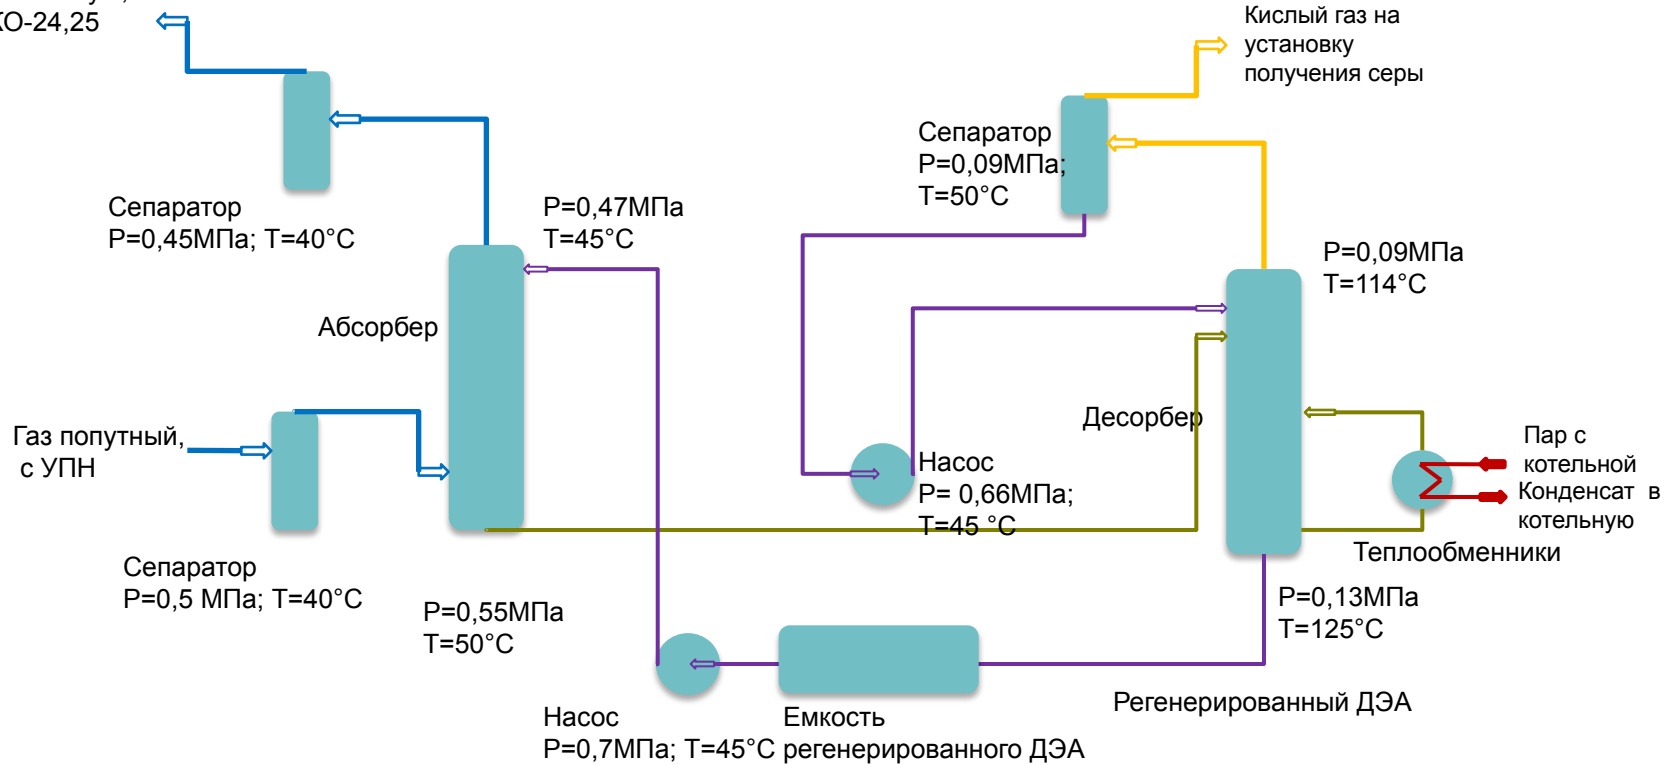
КО-24,25

Кислый газ на установку получения серы

Сепаратор
P=0,09МПа;
T=50°C

Сепаратор
P=0,45МПа; T=40°C

P=0,47МПа
T=45°C

P=0,09МПа
T=114°C

Абсорбер

Десорбер

Газ попутный, с УПН

Насос
P= 0,66МПа;
T=45 °C

Пар с котельной

Конденсат в котельную

Теплообменники

Сепаратор
P=0,5 МПа; T=40°C

P=0,55МПа
T=50°C

P=0,13МПа
T=125°C

Регенерированный ДЭА

Насос
P=0,7МПа; T=45°C

Емкость
регенерированного ДЭА